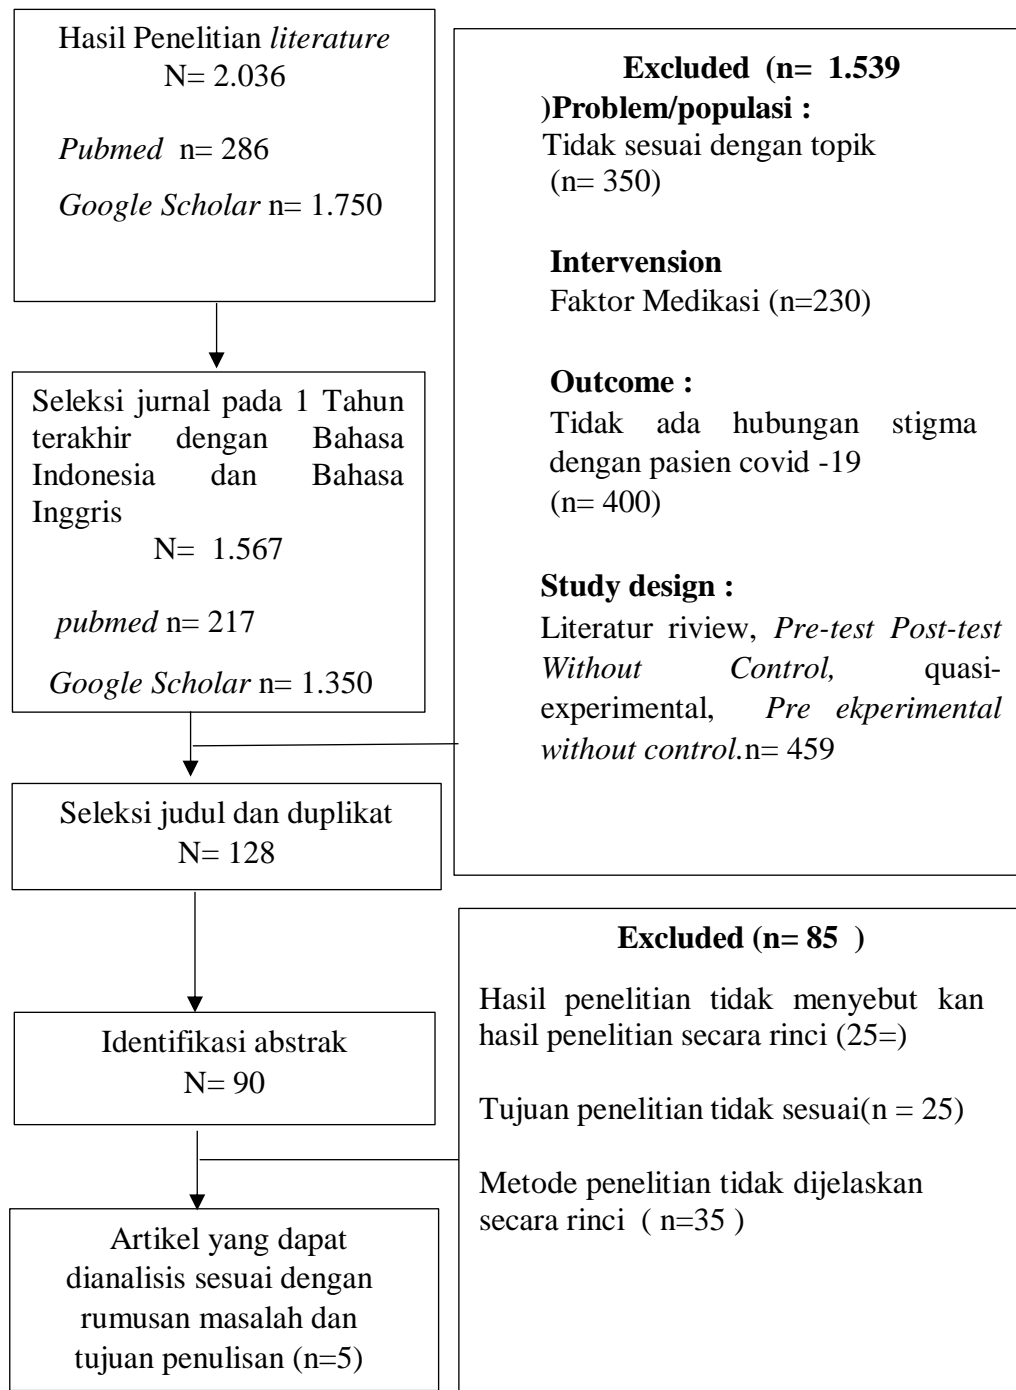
Hasil Penelitian literature
N= 2.036

Pubmed n= 286

Google Scholar n= 1.750

Seleksi jurnal pada 1 Tahun terakhir dengan Bahasa Indonesia dan Bahasa Inggris
N= 1.567

pubmed n= 217

Google Scholar n= 1.350

Seleksi judul dan duplikat
N= 128

Identifikasi abstrak
N= 90

Artikel yang dapat dianalisis sesuai dengan rumusan masalah dan tujuan penulisan (n=5)

Excluded (n= 1.539
)Problem/populasi :
Tidak sesuai dengan topik
(n= 350)

Intervension
Faktor Medikasi (n=230)

Outcome :
Tidak ada hubungan stigma dengan pasien covid -19
(n= 400)

Study design :
Literatur riview, Pre-test Post-test Without Control, quasi-experimental, Pre ekperimental without control.n= 459

Excluded (n= 85 )

Hasil penelitian tidak menyebut kan hasil penelitian secara rinci (25=)

Tujuan penelitian tidak sesuai(n = 25)

Metode penelitian tidak dijelaskan secara rinci ( n=35 )